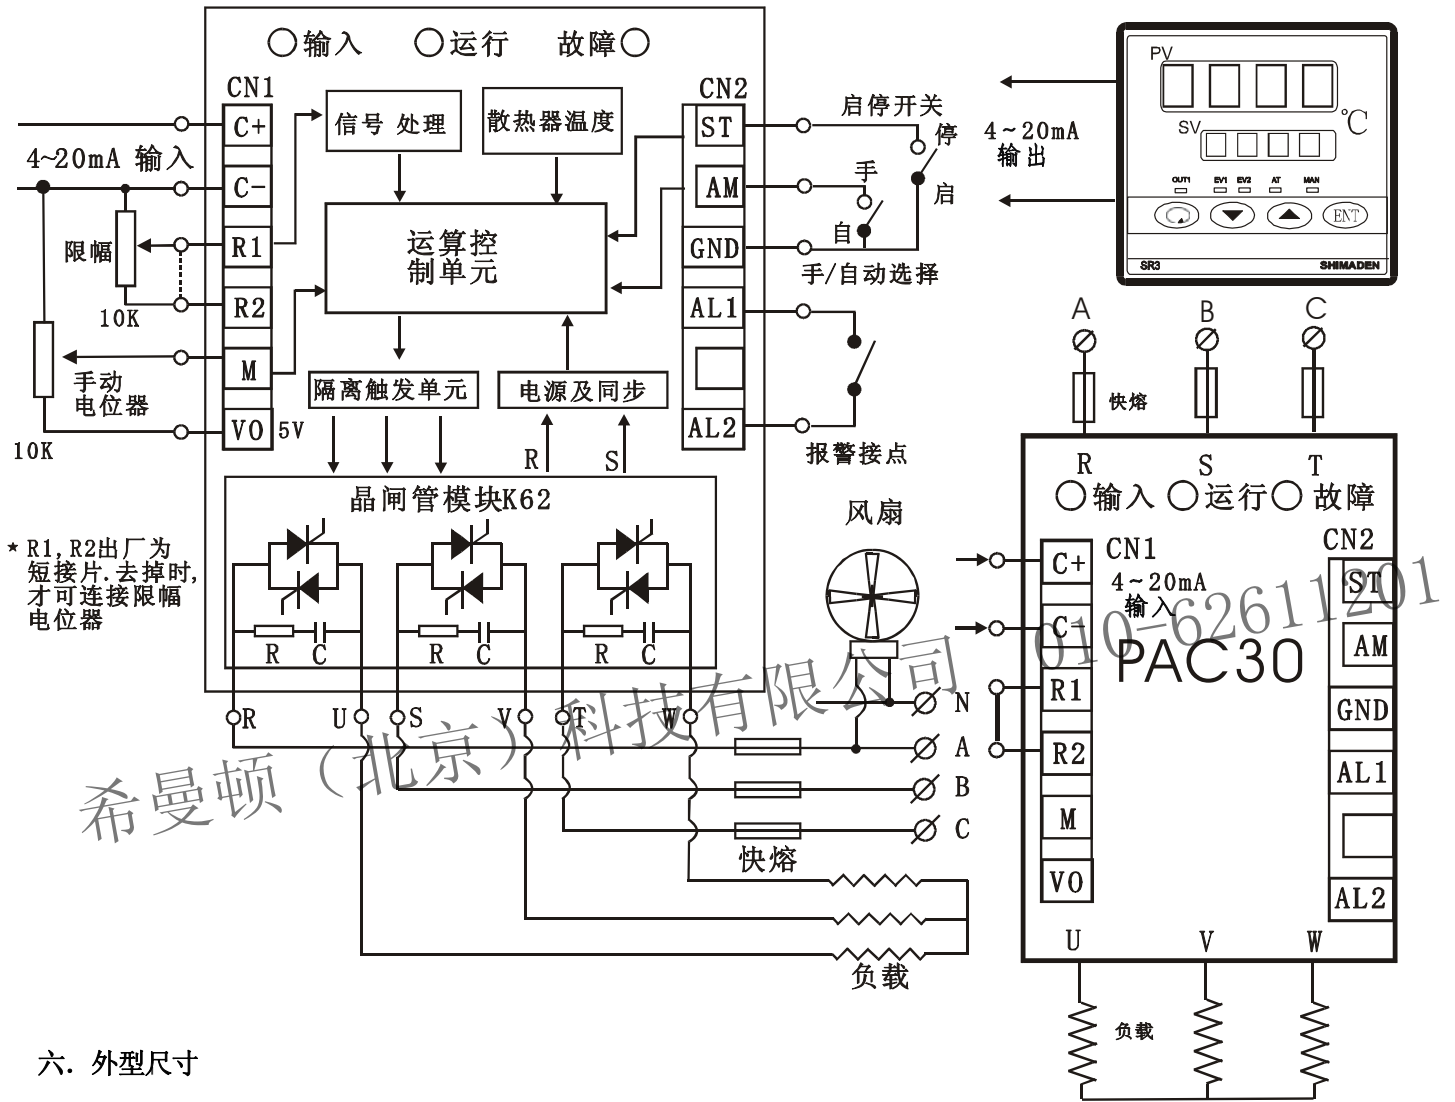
○输入 ○运行 故障○

CN1

C+

C-

R1

R2

M

VO

5V

4~20mA 输入

限幅

10K

手动 电位器

10K

信号 处理

散热器温度

运算控 制单元

隔离触发单元

电源及同步

R

S

CN2

ST

AM

GND

AL1

AL2

启停开关

停

启

手

自

手/自动选择

报警接点

4~20mA 输出

PV

℃

SV

OUT1 EV1 EV2 AT MAN

ENT

SR3

SHIMADEN

晶闸管模块K62

R C

R C

R C

* R1,R2出厂为短接片.去掉时,才可连接限幅电位器

R

U

S

V

T

W

风扇

N

A

B

C

快熔

负载

A

B

C

快熔

R S T

○输入 ○运行 ○故障

CN1

4~20mA 输入

PAC30

C+

C-

R1

R2

M

VO

CN2

ST

AM

GND

AL1

AL2

U V W

负载

希曼顿(北京)科技有限公司 010-62611201

六. 外型尺寸